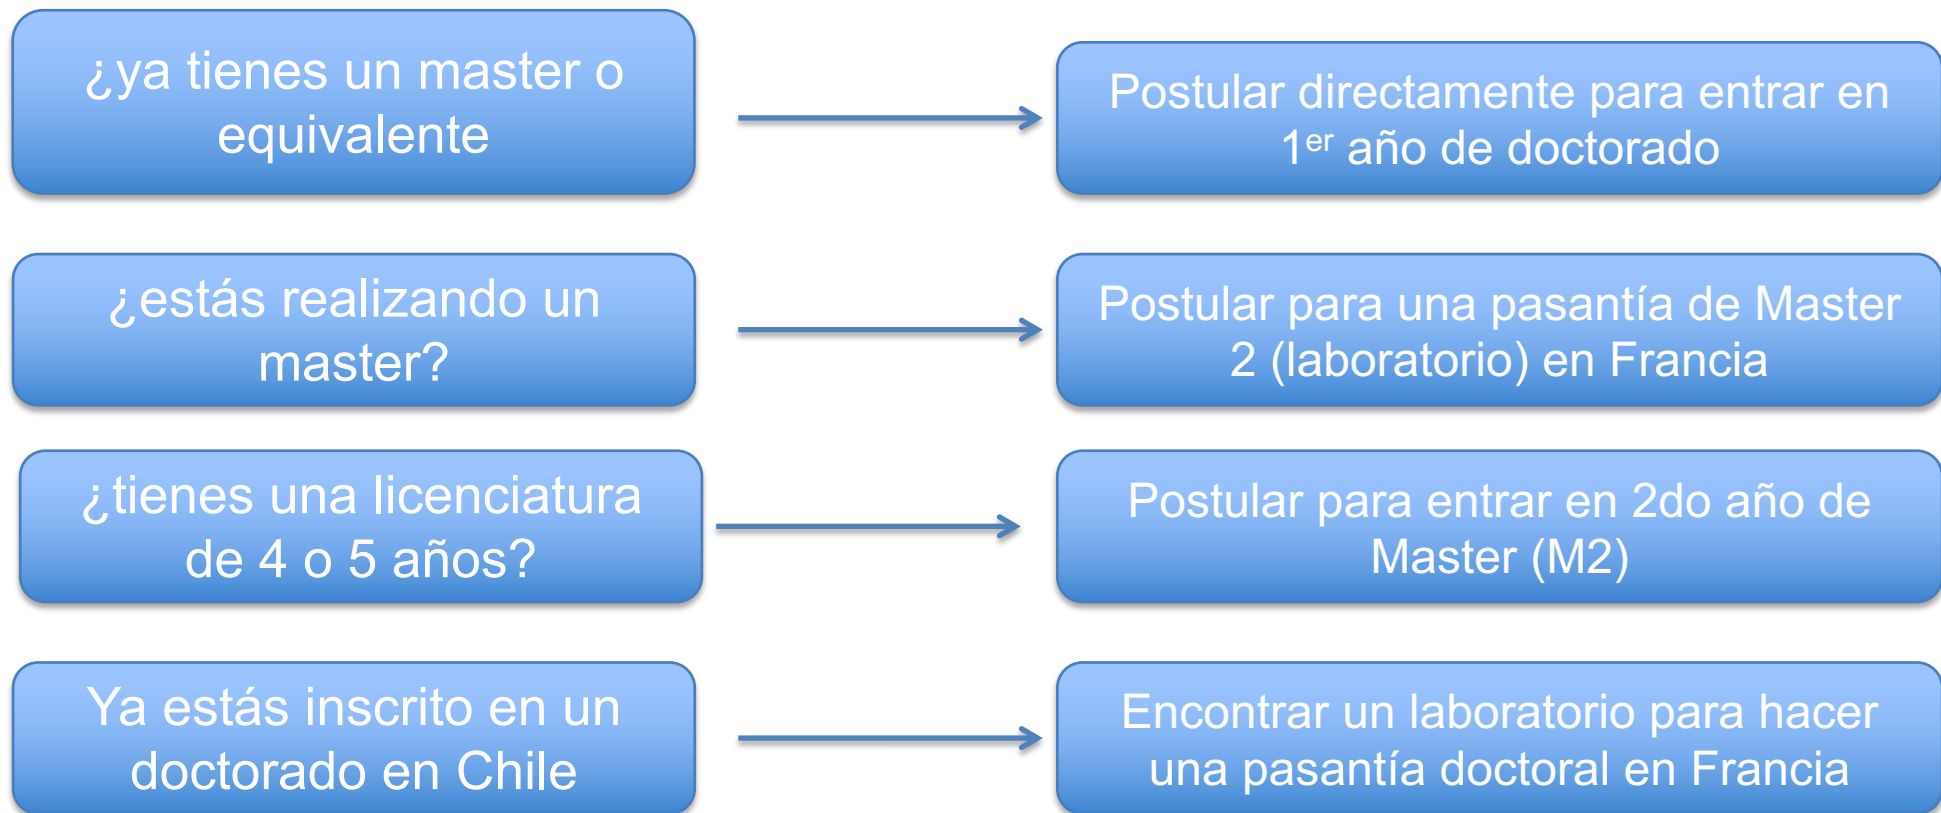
¿ya tienes un master o equivalente

Postular directamente para entrar en 1$^{er}$ año de doctorado

¿estás realizando un master?

Postular para una pasantía de Master 2 (laboratorio) en Francia

¿tienes una licenciatura de 4 o 5 años?

Postular para entrar en 2do año de Master (M2)

Ya estás inscrito en un doctorado en Chile

Encontrar un laboratorio para hacer una pasantía doctoral en Francia